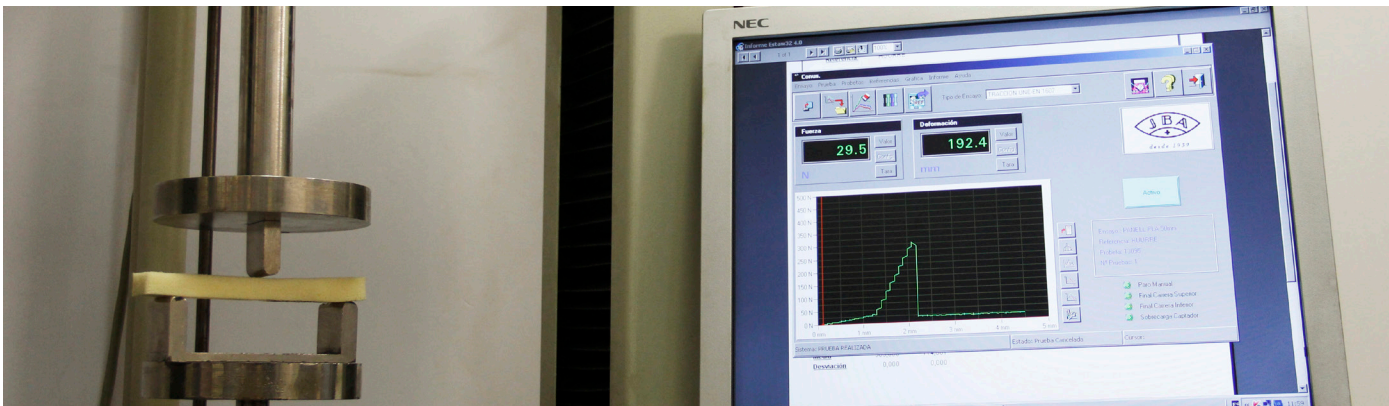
NEC

Informe Ensayo32 4.0

Conso.

Ensayo Prueba Probetas Preferencias Gráfica Informe Ayuda

Tipo de Ensayo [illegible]

Fuerza

29.5

N

Deformación

192.4

mm

Valor

Tara

JBA

desde 1939

Activo

500 N
450 N
400 N
350 N
300 N
250 N
200 N
150 N
100 N
50 N
0 N

0 min
1 min
2 min
3 min
4 min
5 min

Paro Manual
Final Carrera Superior
Final Carrera Inferior
Sobrecarga Captador

Sistema: PRUEBA REALIZADA

Estado: Prueba Cancelada

Cursor:

Desviación 0,000 0,000